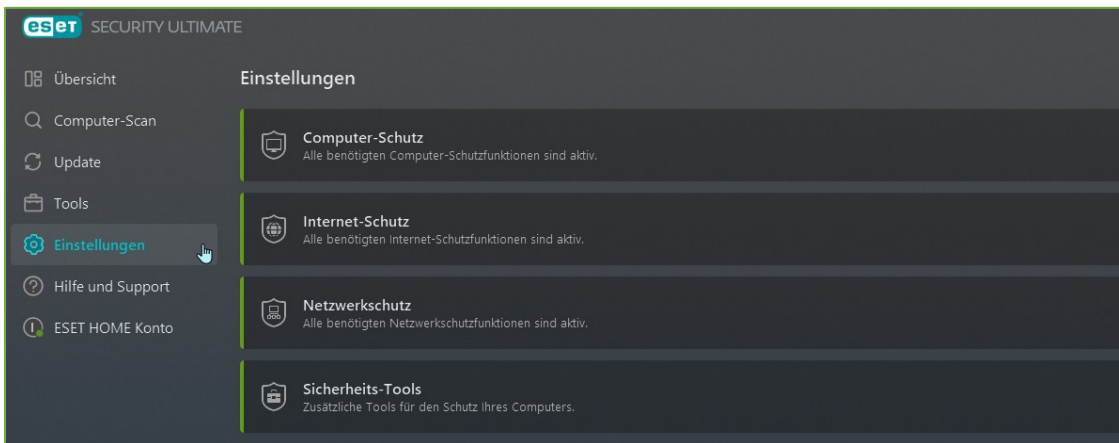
eset SECURITY ULTIMATE

Übersicht
Computer-Scan
Update
Tools
Einstellungen
Hilfe und Support
ESET HOME Konto

Einstellungen

Computer-Schutz
Alle benötigten Computer-Schutzfunktionen sind aktiv.

Internet-Schutz
Alle benötigten Internet-Schutzfunktionen sind aktiv.

Netzwerkschutz
Alle benötigten Netzwerkschutzfunktionen sind aktiv.

Sicherheits-Tools
Zusätzliche Tools für den Schutz Ihres Computers.